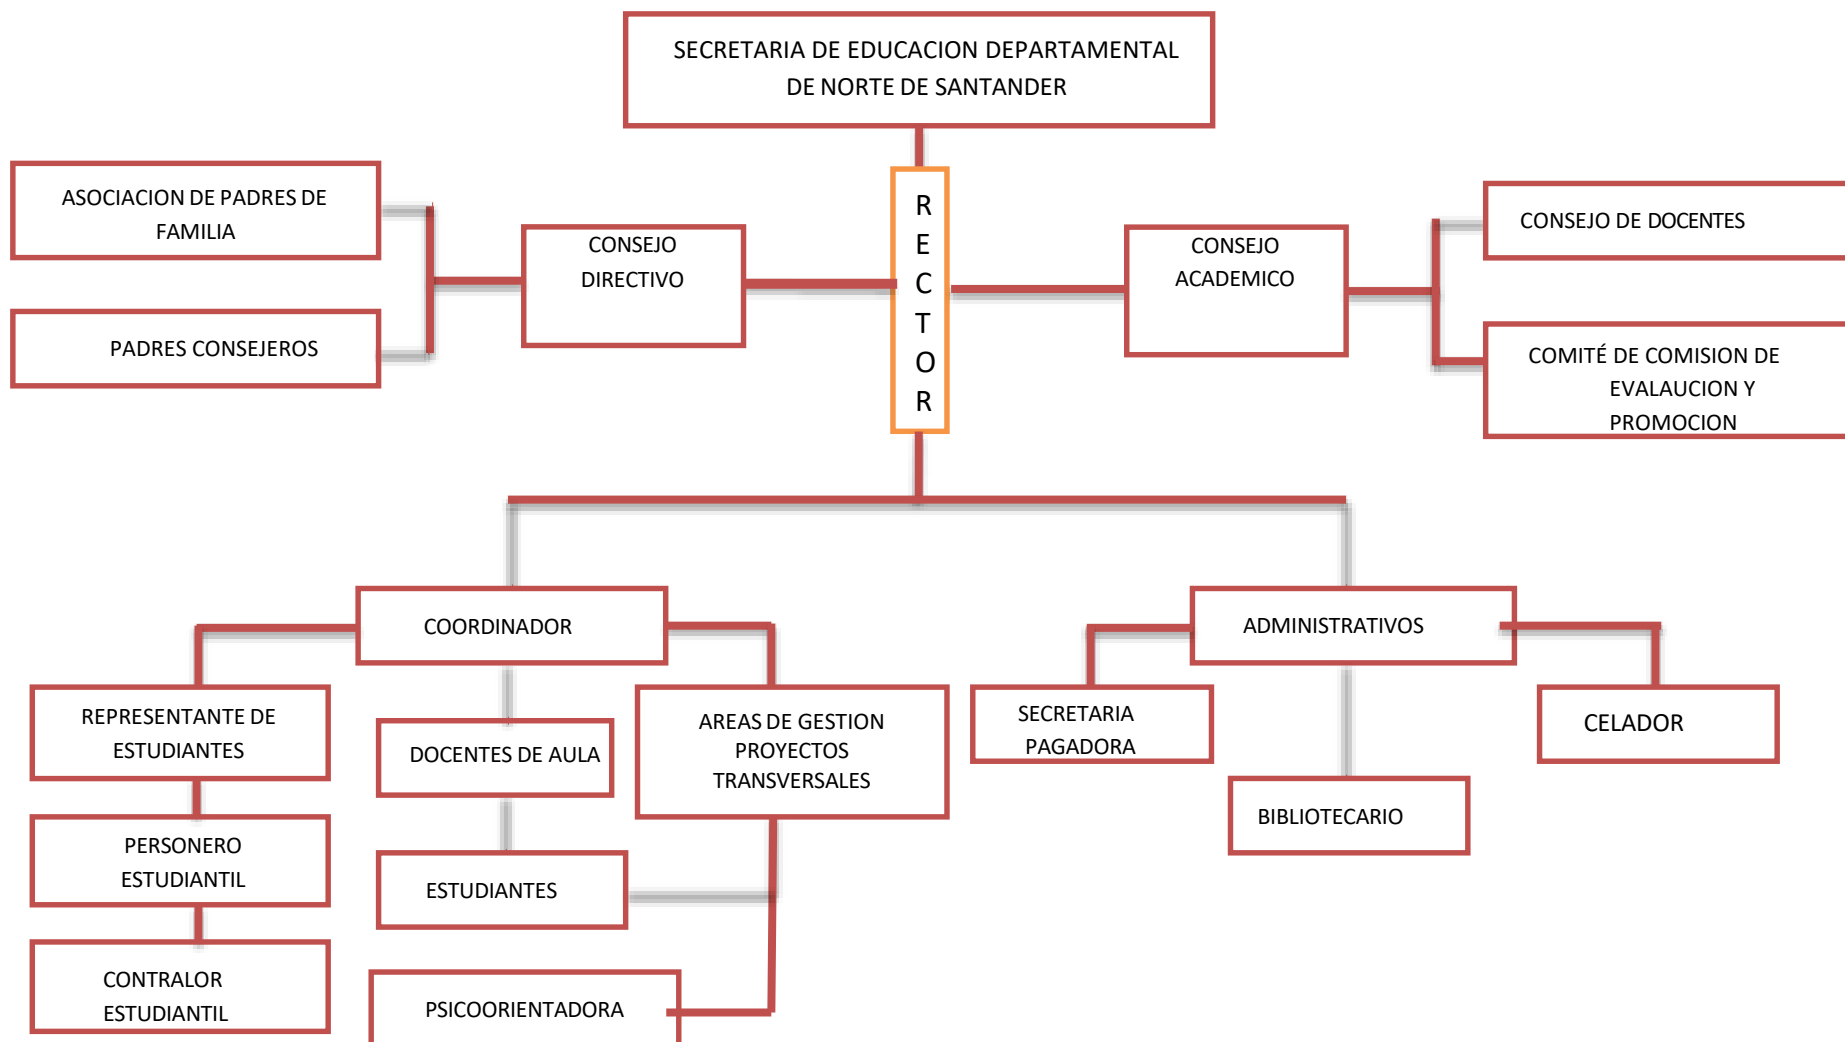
SECRETARIA DE EDUCACION DEPARTAMENTAL DE NORTE DE SANTANDER

ASOCIACION DE PADRES DE FAMILIA

PADRES CONSEJEROS

CONSEJO DIRECTIVO

R
E
C
T
O
R

CONSEJO ACADEMICO

CONSEJO DE DOCENTES

COMITÉ DE COMISION DE EVALAUCION Y PROMOCION

COORDINADOR

ADMINISTRATIVOS

REPRESENTANTE DE ESTUDIANTES

DOCENTES DE AULA

AREAS DE GESTION PROYECTOS TRANSVERSALES

SECRETARIA PAGADORA

CELADOR

PERSONERO ESTUDIANTIL

ESTUDIANTES

BIBLIOTECARIO

CONTRALOR ESTUDIANTIL

PSICOORIENTADORA